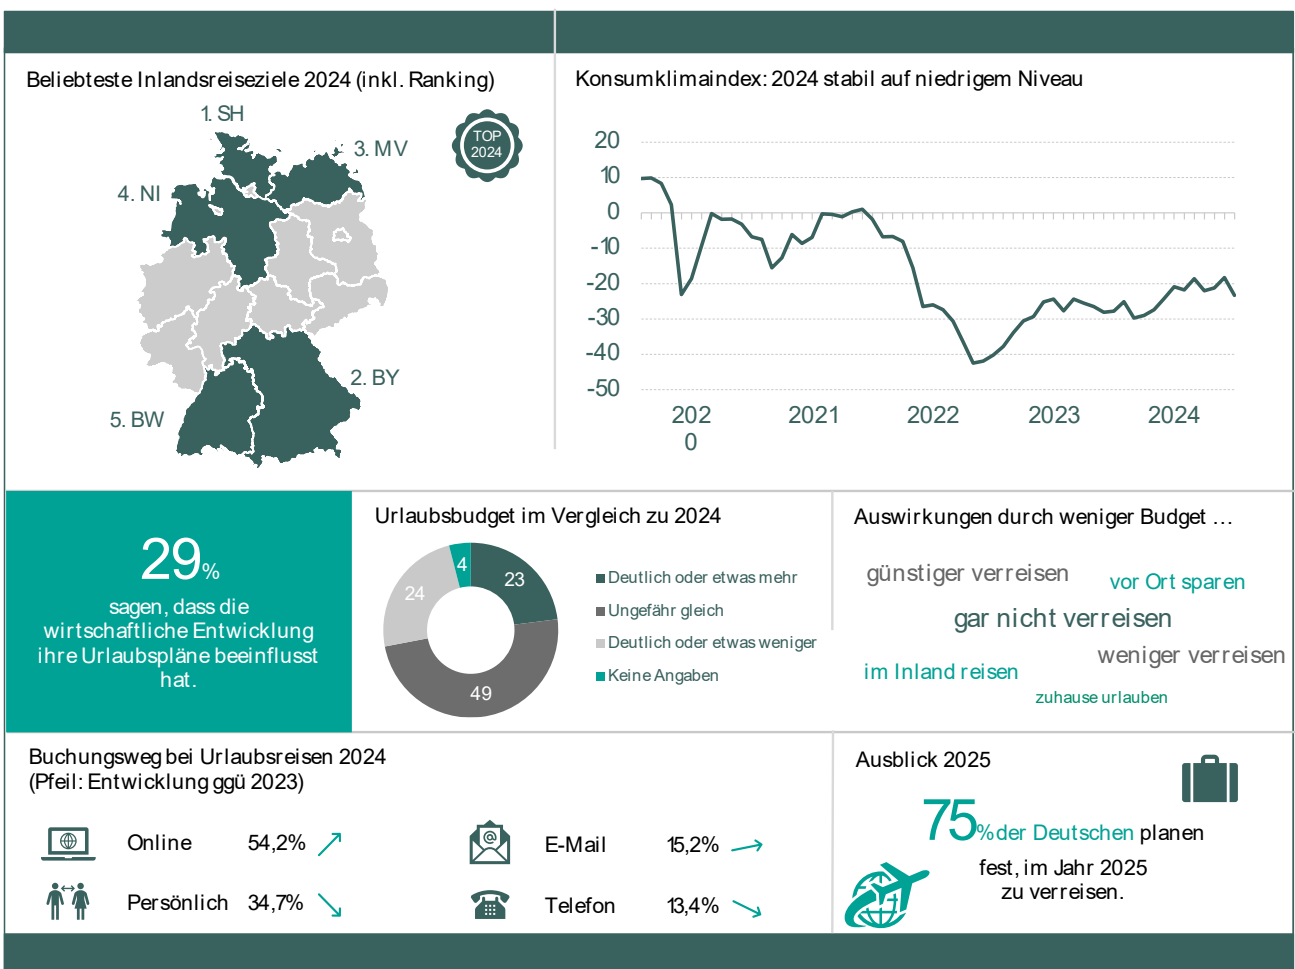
Beliebteste Inlandsreiseziele 2024 (inkl. Ranking)

1. SH

3. MV

TOP 2024

4. NI

2. BY

5. BW

Konsumklimaindex: 2024 stabil auf niedrigem Niveau

20
10
0
-10
-20
-30
-40
-50

202
0

2021

2022

2023

2024

29%

sagen, dass die wirtschaftliche Entwicklung ihre Urlaubspläne beeinflusst hat.

Urlaubsbudget im Vergleich zu 2024

4
23
24
49

Deutlich oder etwas mehr
Ungefähr gleich
Deutlich oder etwas weniger
Keine Angaben

Auswirkungen durch weniger Budget …

günstiger verreisen
vor Ort sparen
gar nicht verreisen
weniger verreisen
im Inland reisen
zuhause urlauben

Buchungsweg bei Urlaubsreisen 2024
(Pfeil: Entwicklung ggü 2023)

Online 54,2%
E-Mail 15,2%
Persönlich 34,7%
Telefon 13,4%

Ausblick 2025

75% der Deutschen planen fest, im Jahr 2025 zu verreisen.